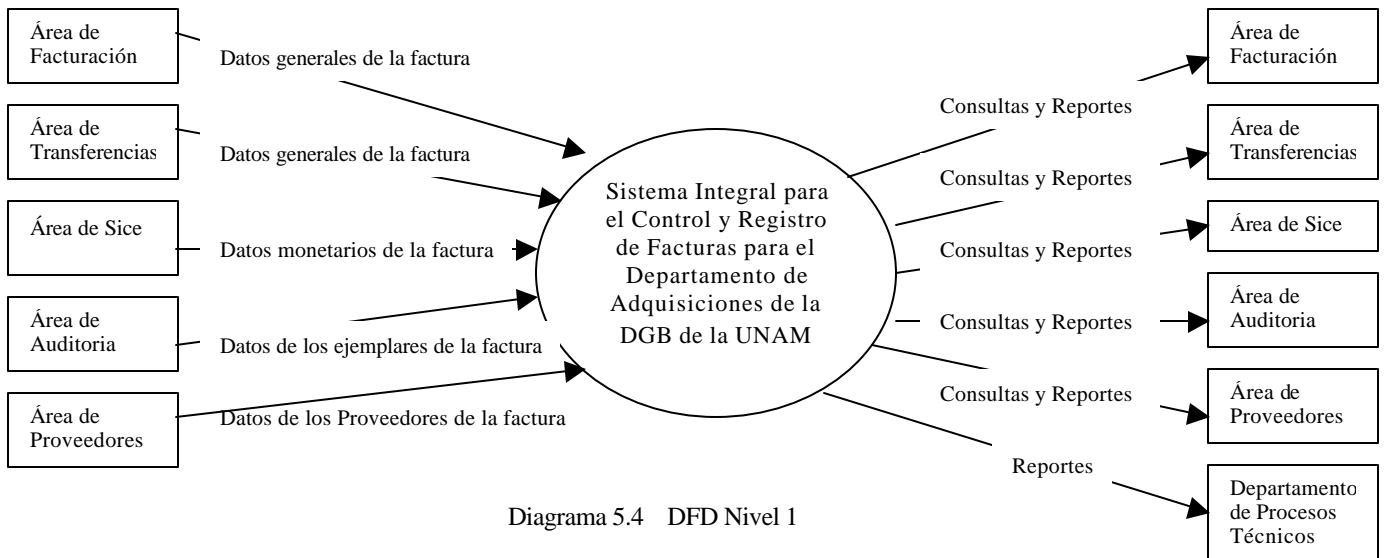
Área de Facturación

Datos generales de la factura

Área de Transferencias

Datos generales de la factura

Área de Sice

Datos monetarios de la factura

Área de Auditoria

Datos de los ejemplares de la factura

Área de Proveedores

Datos de los Proveedores de la factura

Sistema Integral para el Control y Registro de Facturas para el Departamento de Adquisiciones de la DGB de la UNAM

Consultas y Reportes

Área de Facturación

Consultas y Reportes

Área de Transferencias

Consultas y Reportes

Área de Sice

Consultas y Reportes

Área de Auditoria

Consultas y Reportes

Área de Proveedores

Reportes

Departamento de Procesos Técnicos

Diagrama 5.4 DFD Nivel 1